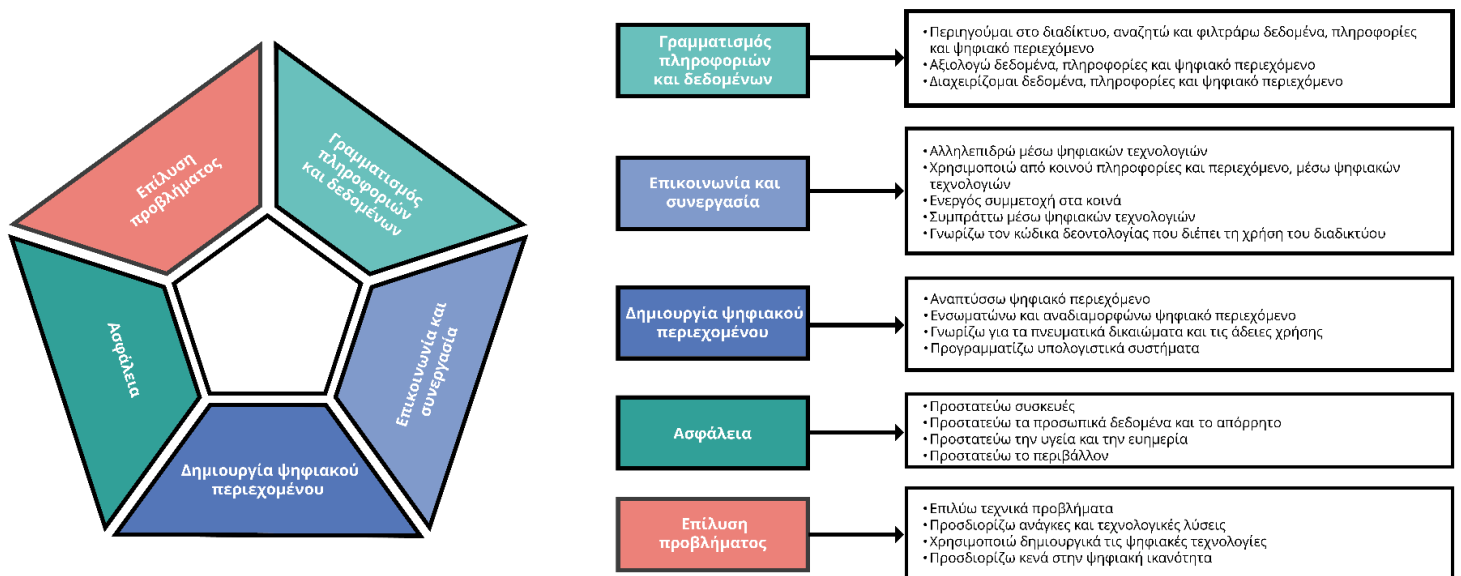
Επίλυση προβλήματος

Γραμματισμός πληροφοριών και δεδομένων

Ασφάλεια

Επικοινωνία και συνεργασία

Δημιουργία ψηφιακού περιεχομένου

Γραμματισμός πληροφοριών και δεδομένων

• Περιηγούμαι στο διαδίκτυο, αναζητώ και φιλτράρω δεδομένα, πληροφορίες και ψηφιακό περιεχόμενο
• Αξιολογώ δεδομένα, πληροφορίες και ψηφιακό περιεχόμενο
• Διαχειρίζομαι δεδομένα, πληροφορίες και ψηφιακό περιεχόμενο

Επικοινωνία και συνεργασία

• Αλληλεπιδρώ μέσω ψηφιακών τεχνολογιών
• Χρησιμοποιώ από κοινού πληροφορίες και περιεχόμενο, μέσω ψηφιακών τεχνολογιών
• Ενεργός συμμετοχή στα κοινά
• Συμπράττω μέσω ψηφιακών τεχνολογιών
• Γνωρίζω τον κώδικα δεοντολογίας που διέπει τη χρήση του διαδικτύου

Δημιουργία ψηφιακού περιεχομένου

• Αναπτύσσω ψηφιακό περιεχόμενο
• Ενσωματώνω και αναδιαμορφώνω ψηφιακό περιεχόμενο
• Γνωρίζω για τα πνευματικά δικαιώματα και τις άδειες χρήσης
• Προγραμματίζω υπολογιστικά συστήματα

Ασφάλεια

• Προστατεύω συσκευές
• Προστατεύω τα προσωπικά δεδομένα και το απόρρητο
• Προστατεύω την υγεία και την ευημερία
• Προστατεύω το περιβάλλον

Επίλυση προβλήματος

• Επιλύω τεχνικά προβλήματα
• Προσδιορίζω ανάγκες και τεχνολογικές λύσεις
• Χρησιμοποιώ δημιουργικά τις ψηφιακές τεχνολογίες
• Προσδιορίζω κενά στην ψηφιακή ικανότητα